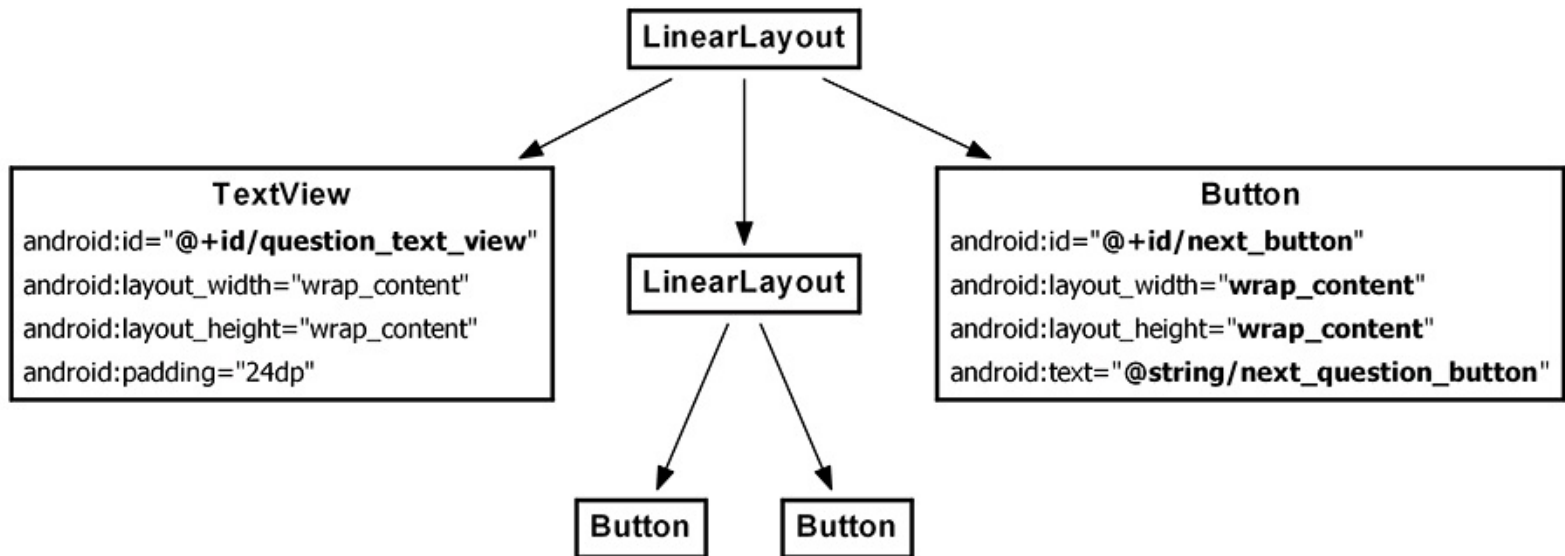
LinearLayout

TextView
android:id="@+id/question_text_view"
android:layout_width="wrap_content"
android:layout_height="wrap_content"
android:padding="24dp"

LinearLayout

Button
android:id="@+id/next_button"
android:layout_width="wrap_content"
android:layout_height="wrap_content"
android:text="@string/next_question_button"

Button

Button